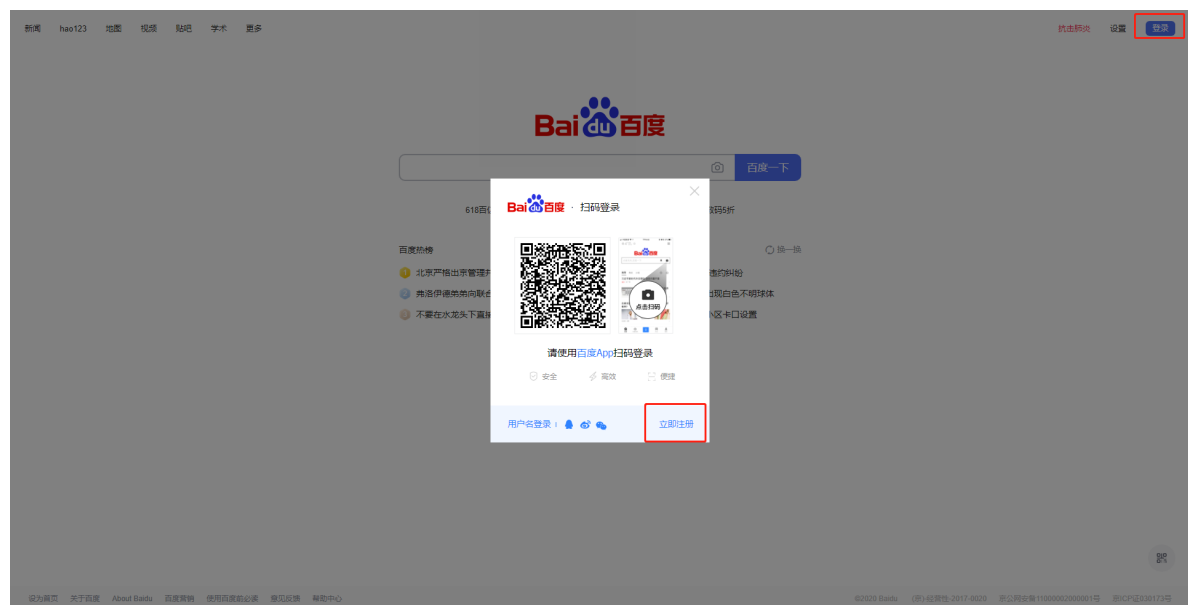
新闻 hao123 地图 视频 贴吧 学术 更多

抗击肺炎 设置 登录

Bai du 百度

百度一下

618百 码5折

百度热榜 换一换

北京严格出京管理 违约纠纷

弗洛伊德弟弟向联合 现白色不明球体

不要在水龙头下直接 小区卡口设置

Bai du 百度 · 扫码登录

点击扫码

请使用百度App扫码登录

安全 高效 便捷

用户名登录 | 立即注册

设为首页 关于百度 About Baidu 百度营销 使用百度前必读 意见反馈 帮助中心

©2020 Baidu (京)-经营性-2017-0020 京公网安备11000002000001号 京ICP证030173号